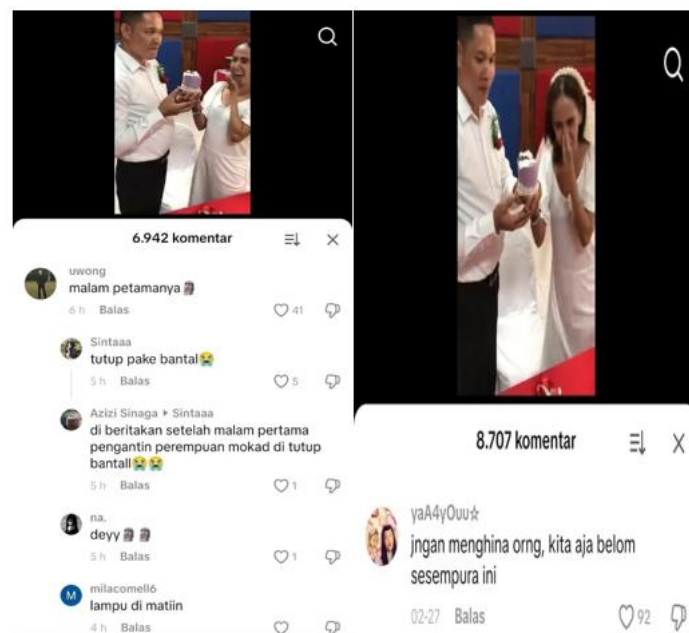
6.942 komentar

uwong
malam petamanya🗿
6 h Balas 41

Sintaaa
tutup pake bantal😭
5 h Balas 5

Azizi Sinaga ▸ Sintaaa
di beritakan setelah malam pertama pengantin perempuan mokad di tutup bantall😭😭
5 h Balas 1

na.
deyy🗿🗿
5 h Balas 1

milacomell6
lampu di matiin
4 h Balas

8.707 komentar

yaA4yOuu☆
jngan menghina orng, kita aja belom sesempura ini
02-27 Balas 92